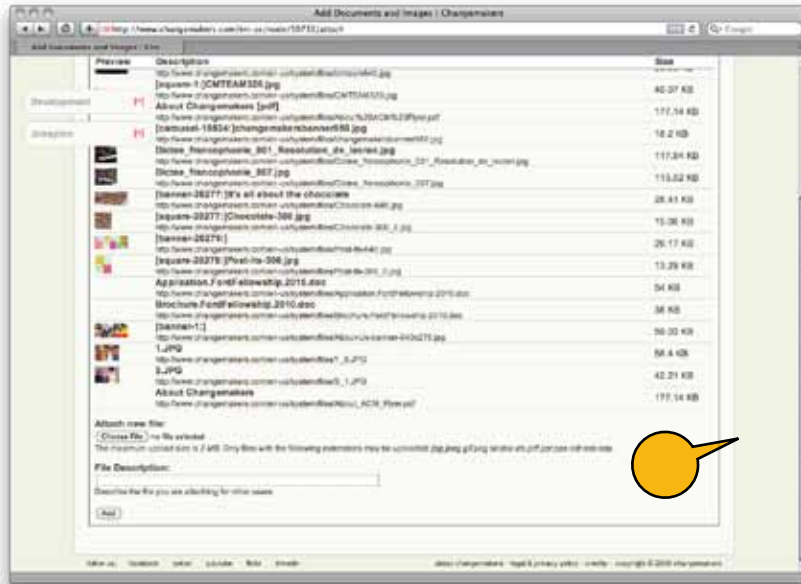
Add Documents and Images | Changemakers

http://www.changemakers.com/en-us/node/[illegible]/attach

Add Documents and Images | Cha

Development

Ideation

| Preview | Description | Size |
|---|---|---|
| | http://www.changemakers.com/en-us/system/files/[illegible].jpg | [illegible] |
| | [square-1:]CMTEAM320.jpg http://www.changemakers.com/en-us/system/files/CMTEAM320.jpg | 40.37 KB |
| | About Changemakers [pdf] http://www.changemakers.com/en-us/system/files/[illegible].pdf | 177.14 KB |
| | [carousel-10834:]changemakersbanner660.jpg http://www.changemakers.com/en-us/system/files/changemakersbanner660.jpg | 18.2 KB |
| | Dictee_francophonie_001_Resolution_de_lecran.jpg http://www.changemakers.com/en-us/system/files/Dictee_francophonie_001_Resolution_de_lecran.jpg | 117.01 KB |
| | Dictee_francophonie_007.jpg http://www.changemakers.com/en-us/system/files/Dictee_francophonie_007.jpg | 113.02 KB |
| | [banner-20277:]It's all about the chocolate http://www.changemakers.com/en-us/system/files/Chocolate-640.jpg | 28.41 KB |
| | [square-20277:]Chocolate-300.jpg http://www.changemakers.com/en-us/system/files/Chocolate-300_0.jpg | 15.06 KB |
| | [banner-20278:] http://www.changemakers.com/en-us/system/files/Post-its-640.jpg | 26.17 KB |
| | [square-20278:]Post-its-300.jpg http://www.changemakers.com/en-us/system/files/Post-its-300_0.jpg | 13.29 KB |
| | Application.FordFellowship.2010.doc http://www.changemakers.com/en-us/system/files/Application.FordFellowship.2010.doc | 54 KB |
| | Brochure.FordFellowship.2010.doc http://www.changemakers.com/en-us/system/files/Brochure.FordFellowship.2010.doc | 38 KB |
| | [banner-1:] http://www.changemakers.com/en-us/system/files/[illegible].jpg | 56.00 KB |
| | 1.JPG http://www.changemakers.com/en-us/system/files/1_0.JPG | 58.4 KB |
| | 3.JPG http://www.changemakers.com/en-us/system/files/3_1.JPG | 42.21 KB |
| | About Changemakers http://www.changemakers.com/en-us/system/files/About_ACM_Flyer.pdf | 177.14 KB |

Attach new file:
Choose File no file selected
The maximum upload size is 2 MB. Only files with the following extensions may be uploaded: jpg jpeg gif png txt doc xls pdf ppt pps odt ods odp

File Description:

Describe the file you are attaching for other users.

Add

follow us facebook twitter youtube flickr linkedin about changemakers legal & privacy policy credits copyright © 2009 changemakers